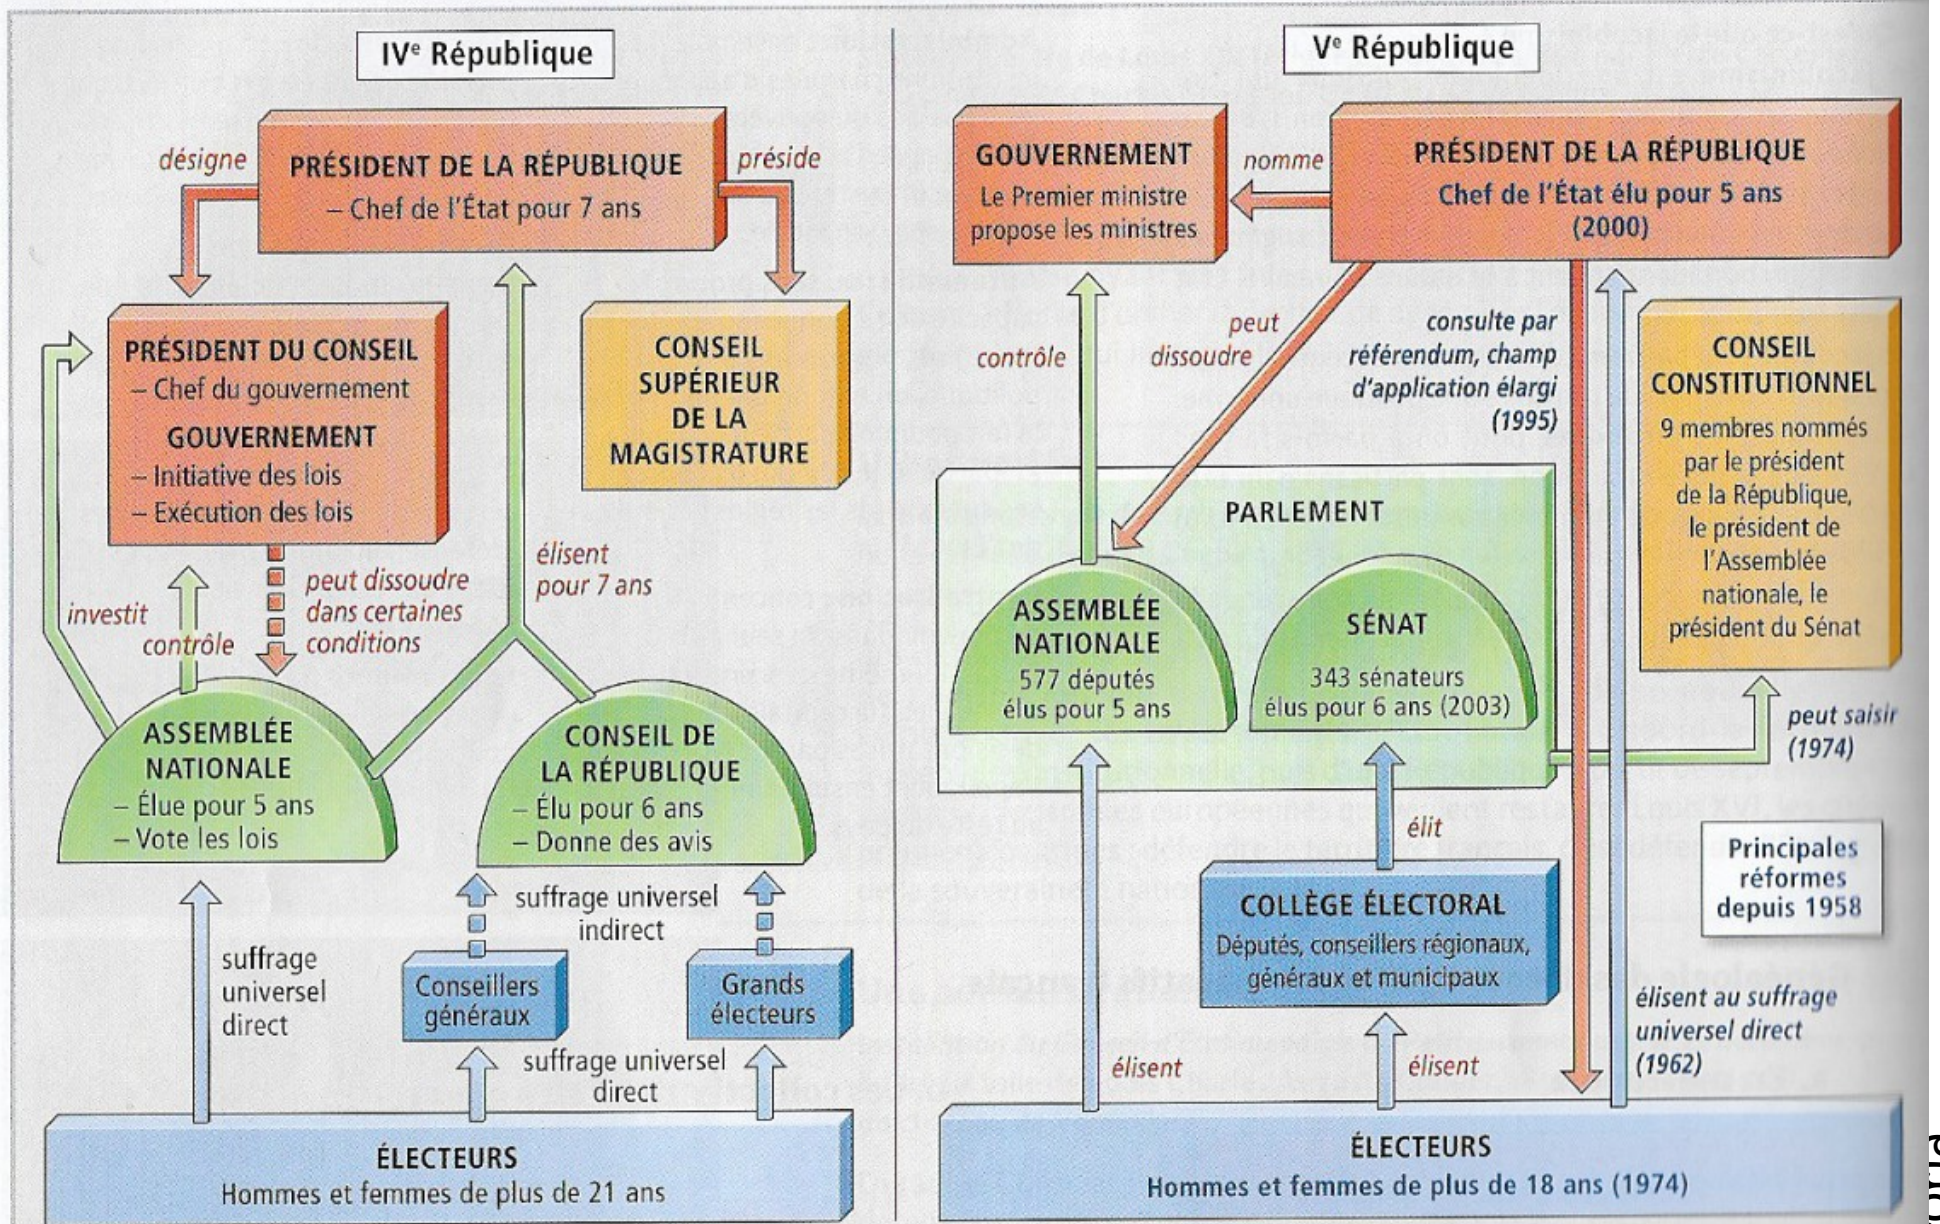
IVᵉ République

désigne

PRÉSIDENT DE LA RÉPUBLIQUE
– Chef de l'État pour 7 ans

préside

PRÉSIDENT DU CONSEIL
– Chef du gouvernement
GOUVERNEMENT
– Initiative des lois
– Exécution des lois

CONSEIL SUPÉRIEUR DE LA MAGISTRATURE

investit

contrôle

peut dissoudre dans certaines conditions

élisent pour 7 ans

ASSEMBLÉE NATIONALE
– Élue pour 5 ans
– Vote les lois

CONSEIL DE LA RÉPUBLIQUE
– Élu pour 6 ans
– Donne des avis

suffrage universel indirect

suffrage universel direct

Conseillers généraux

Grands électeurs

suffrage universel direct

ÉLECTEURS
Hommes et femmes de plus de 21 ans

Vᵉ République

GOUVERNEMENT
Le Premier ministre propose les ministres

nomme

PRÉSIDENT DE LA RÉPUBLIQUE
Chef de l'État élu pour 5 ans (2000)

contrôle

peut dissoudre

consulte par référendum, champ d'application élargi (1995)

CONSEIL CONSTITUTIONNEL
9 membres nommés par le président de la République, le président de l'Assemblée nationale, le président du Sénat

PARLEMENT

ASSEMBLÉE NATIONALE
577 députés élus pour 5 ans

SÉNAT
343 sénateurs élus pour 6 ans (2003)

peut saisir (1974)

élit

Principales réformes depuis 1958

COLLÈGE ÉLECTORAL
Députés, conseillers régionaux, généraux et municipaux

élisent au suffrage universel direct (1962)

élisent

élisent

ÉLECTEURS
Hommes et femmes de plus de 18 ans (1974)